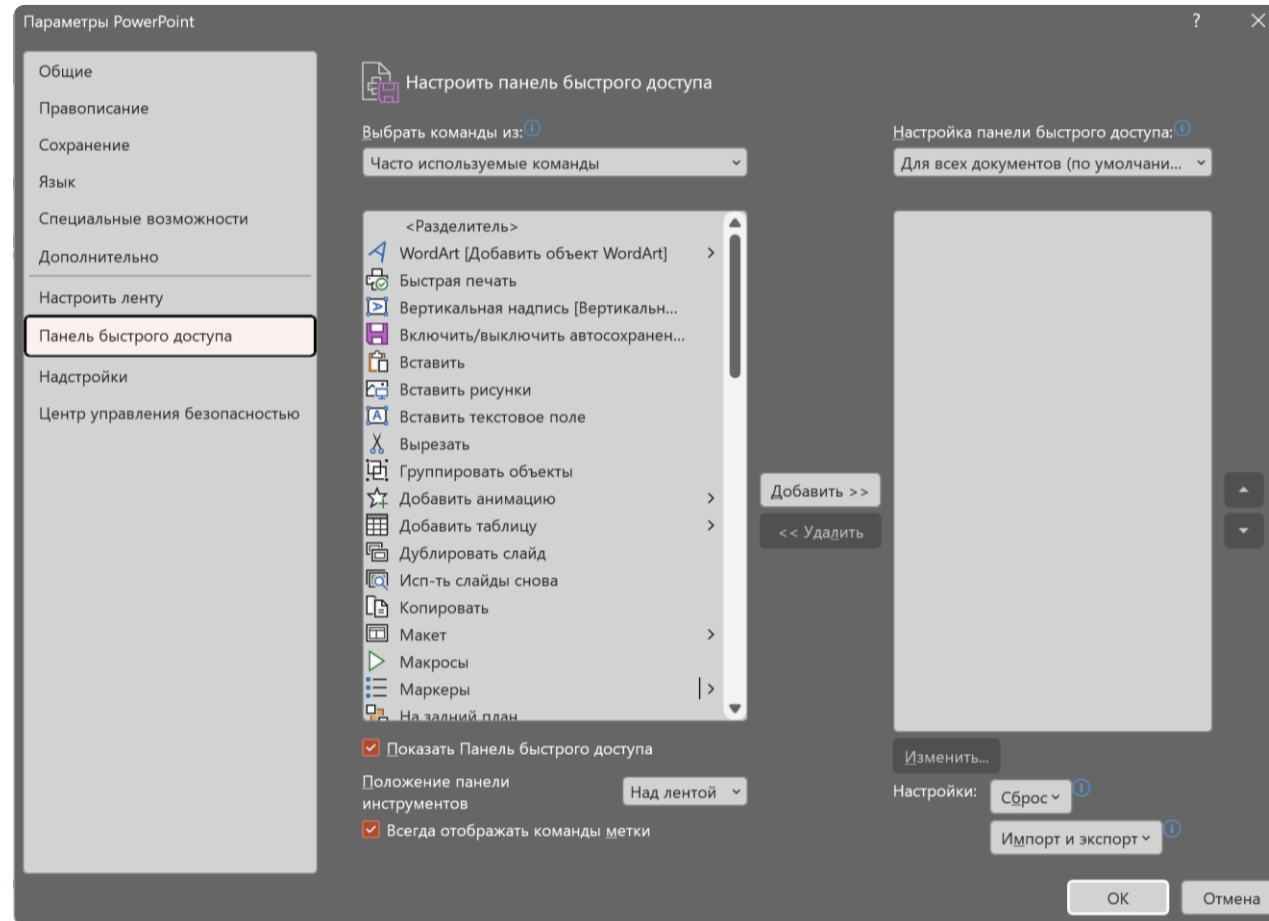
Параметры PowerPoint

?

Общие
Правописание
Сохранение
Язык
Специальные возможности
Дополнительно
Настроить ленту
Панель быстрого доступа
Надстройки
Центр управления безопасностью

Настроить панель быстрого доступа

Выбрать команды из:
Часто используемые команды

<Разделитель>
WordArt [Добавить объект WordArt]
Быстрая печать
Вертикальная надпись [Вертикальн...
Включить/выключить автосохранен...
Вставить
Вставить рисунки
Вставить текстовое поле
Вырезать
Группировать объекты
Добавить анимацию
Добавить таблицу
Дублировать слайд
Исп-ть слайды снова
Копировать
Макет
Макросы
Маркеры
На задний план

Показать Панель быстрого доступа

Положение панели инструментов
Над лентой

Всегда отображать команды метки

Добавить >>
<< Удалить

Настройка панели быстрого доступа:
Для всех документов (по умолчани...

Изменить...

Настройки:
Сброс
Импорт и экспорт

OK
Отмена